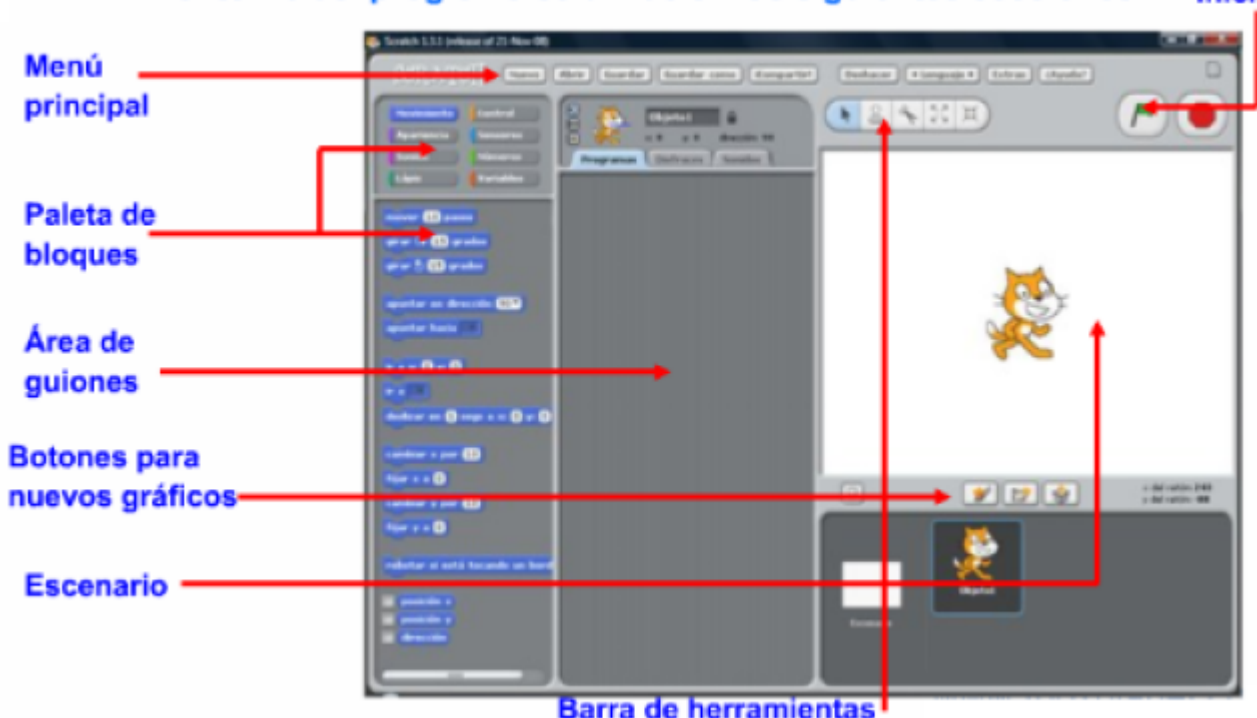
Menú principal

Paleta de bloques

Área de guiones

Botones para nuevos gráficos

Escenario

Barra de herramientas

Scratch 1.3.1 (release of 21-Nov-08)

Nuevo Abrir Guardar Guardar como ¡Compartir! Deshacer Lenguaje Extras ¡Ayuda!

Movimiento Control Apariencia Sensores Sonido Números Lápiz Variables

mover 10 pasos
girar 15 grados
girar 15 grados
apuntar en dirección 90
apuntar hacia
ir a x: 0 y: 0
ir a
deslizar en 1 segs a x: 0 y: 0
cambiar x por 10
fijar x a 0
cambiar y por 10
fijar y a 0
rebotar si está tocando un borde
posición x
posición y
dirección

Objeto1
x: 0 y: 0 dirección: 90
Programas Disfraces Sonidos

Escenario
Objeto1